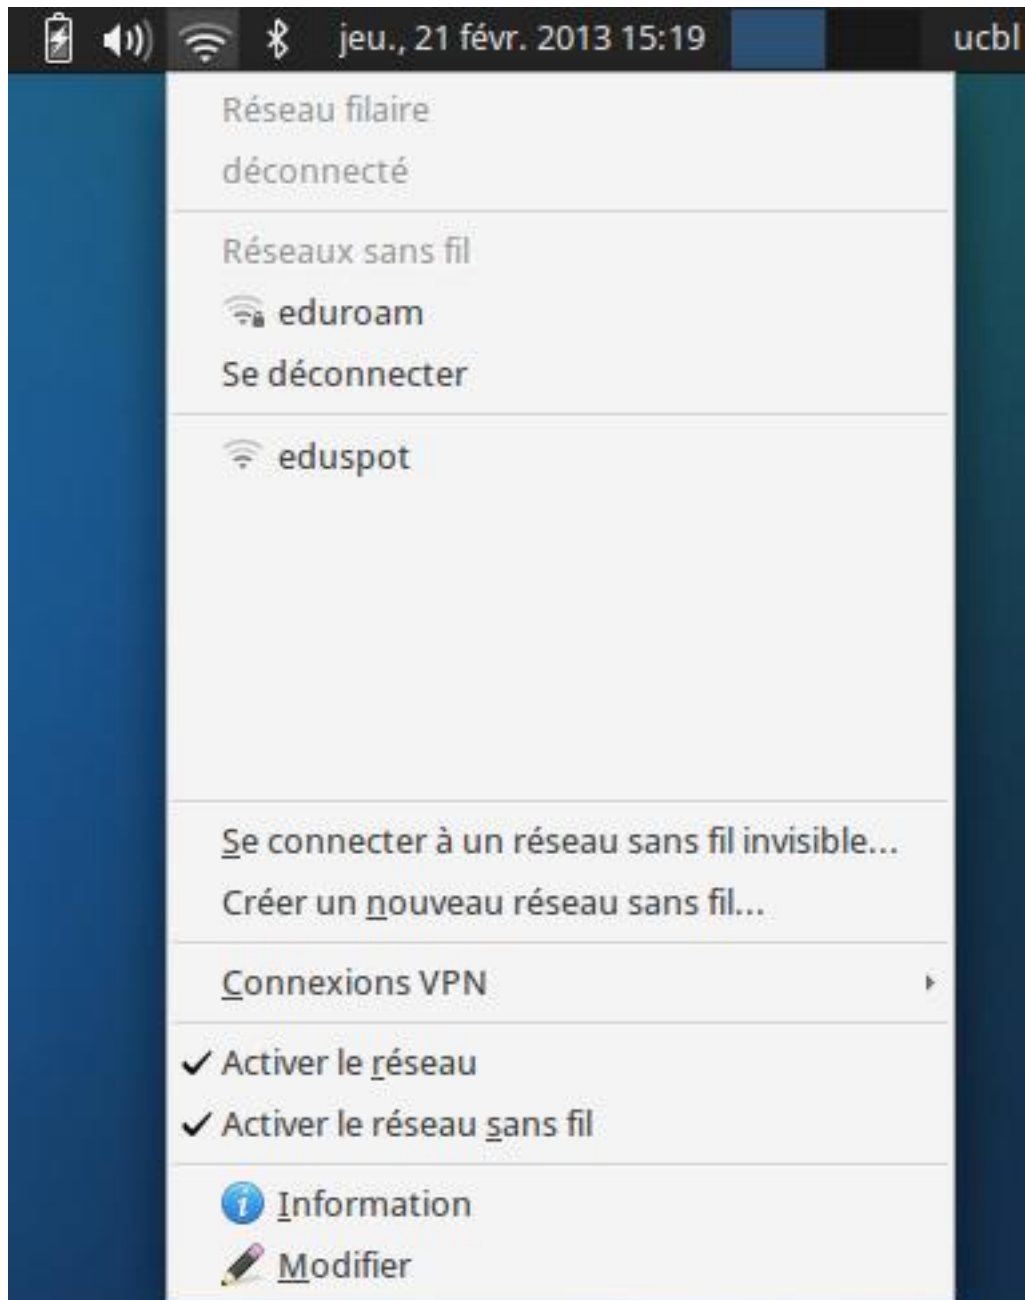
jeu., 21 févr. 2013 15:19 ucbl

Réseau filaire
déconnecté

Réseaux sans fil
eduroam
Se déconnecter

eduspot

Se connecter à un réseau sans fil invisible...
Créer un nouveau réseau sans fil...

Connexions VPN

✓ Activer le réseau
✓ Activer le réseau sans fil

Information
Modifier